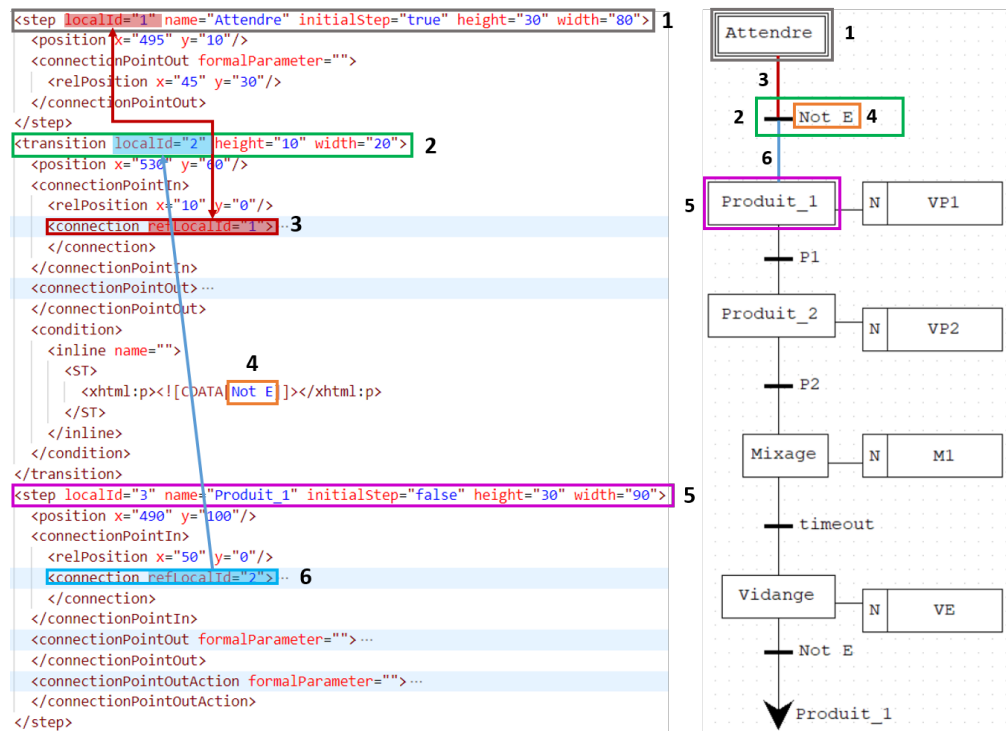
<step localId="1" name="Attendre" initialStep="true" height="30" width="80"> 1
<position x="495" y="10"/>
<connectionPointOut formalParameter="">
<relPosition x="45" y="30"/>
</connectionPointOut>
</step>
<transition localId="2" height="10" width="20"> 2
<position x="530" y="60"/>
<connectionPointIn>
<relPosition x="10" y="0"/>
<connection refLocalId="1">··· 3
</connection>
</connectionPointIn>
<connectionPointOut>···
</connectionPointOut>
<condition>
<inline name="">
4
<ST>
<xhtml:p><![CDATA[Not E]]></xhtml:p>
</ST>
</inline>
</condition>
</transition>
<step localId="3" name="Produit_1" initialStep="false" height="30" width="90"> 5
<position x="490" y="100"/>
<connectionPointIn>
<relPosition x="50" y="0"/>
<connection refLocalId="2">··· 6
</connection>
</connectionPointIn>
<connectionPointOut formalParameter="">···
</connectionPointOut>
<connectionPointOutAction formalParameter="">···
</connectionPointOutAction>
</step>

Attendre 1
3
2 Not E 4
6
5 Produit_1 N VP1
P1
Produit_2 N VP2
P2
Mixage N M1
timeout
Vidange N VE
Not E
Produit_1